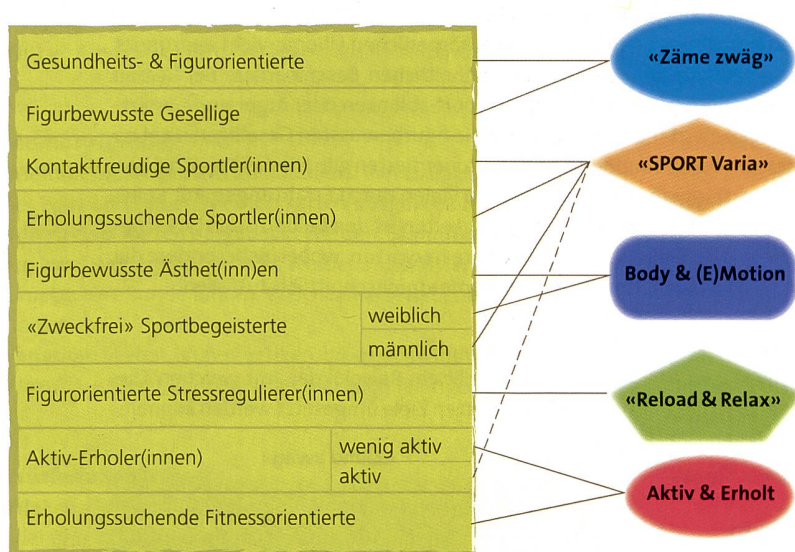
Gesundheits- & Figurorientierte

Figurbewusste Gesellige

Kontaktfreudige Sportler(innen)

Erholungssuchende Sportler(innen)

Figurbewusste Ästhet(inn)en

«Zweckfrei» Sportbegeisterte weiblich männlich

Figurorientierte Stressregulierer(innen)

Aktiv-Erholer(innen) wenig aktiv aktiv

Erholungssuchende Fitnessorientierte

«Zäme zwäg»

«SPORT Varia»

Body & (E)Motion

«Reload & Relax»

Aktiv & Erholt